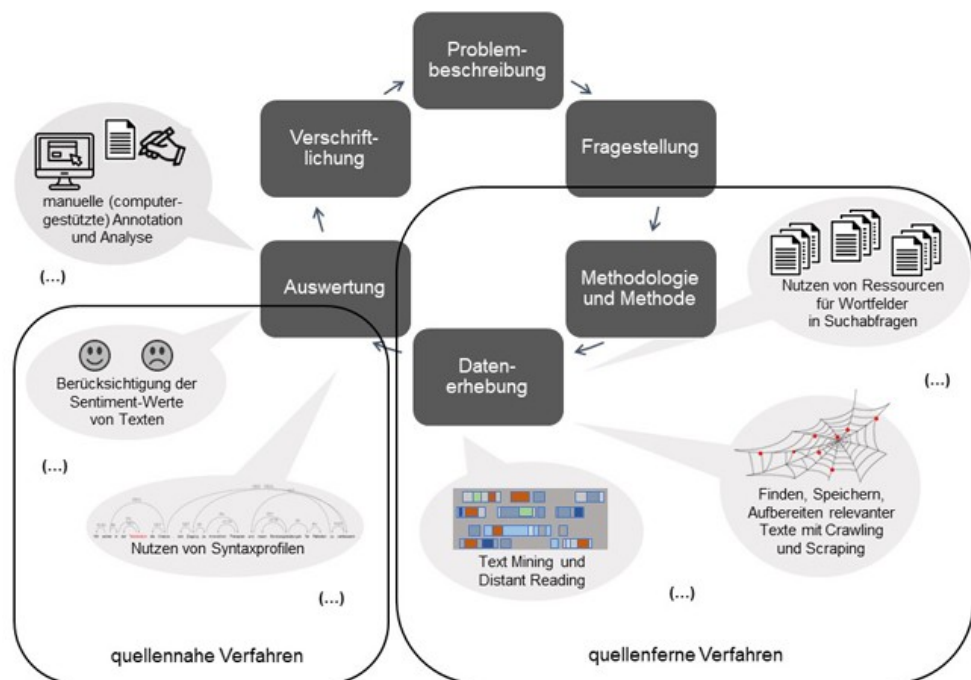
Problembeschreibung

Fragestellung

Methodologie und Methode

Datenerhebung

Auswertung

Verschriftlichung

manuelle (computergestützte) Annotation und Analyse

(...)

Berücksichtigung der Sentiment-Werte von Texten

(...)

Nutzen von Syntaxprofilen

(...)

quellennahe Verfahren

Nutzen von Ressourcen für Wortfelder in Suchabfragen

(...)

Finden, Speichern, Aufbereiten relevanter Texte mit Crawling und Scraping

Text Mining und Distant Reading

(...)

quellenferne Verfahren